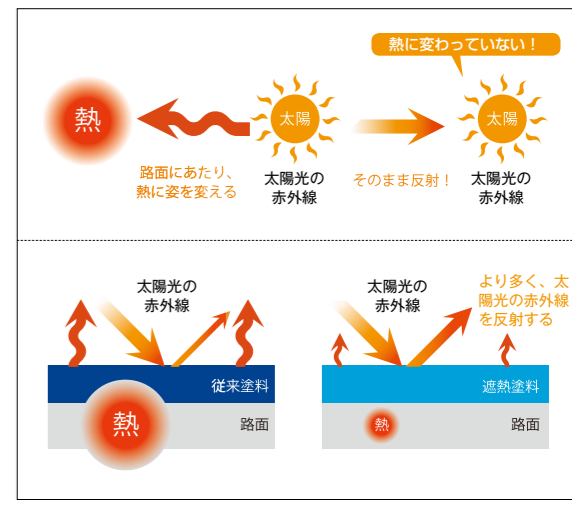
熱に変わっていない！

熱

太陽

太陽

路面にあたり、熱に姿を変える

太陽光の赤外線

そのまま反射！

太陽光の赤外線

太陽光の赤外線

従来塗料

熱

路面

太陽光の赤外線

より多く、太陽光の赤外線を反射する

遮熱塗料

熱

路面